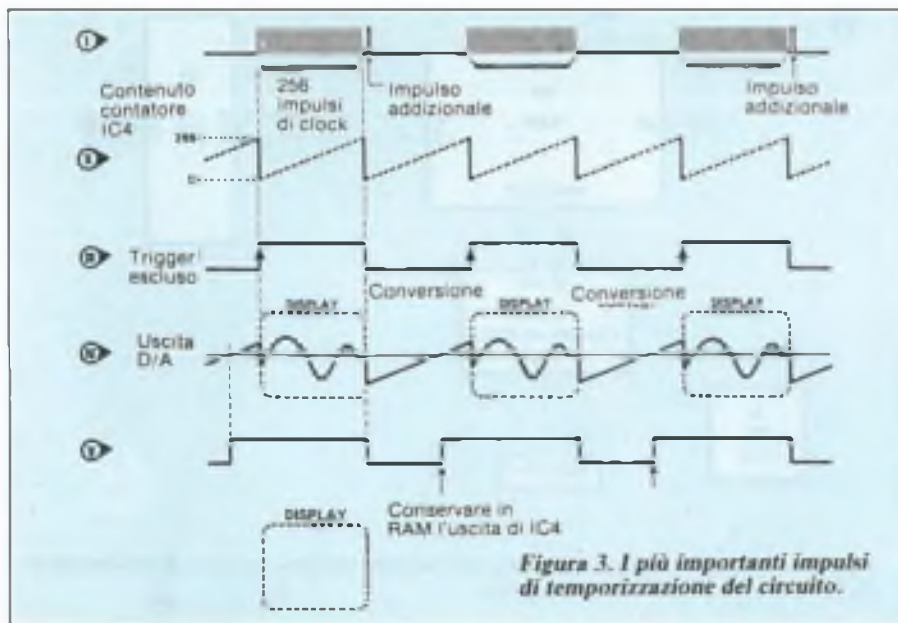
I

Contenuto contatore IC4

256 impulsi di clock

Impulso addizionale

Impulso addizionale

II

256

0

III

Trigger escluso

Conversione

Conversione

DISPLAY

DISPLAY

DISPLAY

IV

Uscita D/A

V

DISPLAY

Conservare in RAM l'uscita di IC4

Figura 3. I più importanti impulsi di temporizzazione del circuito.